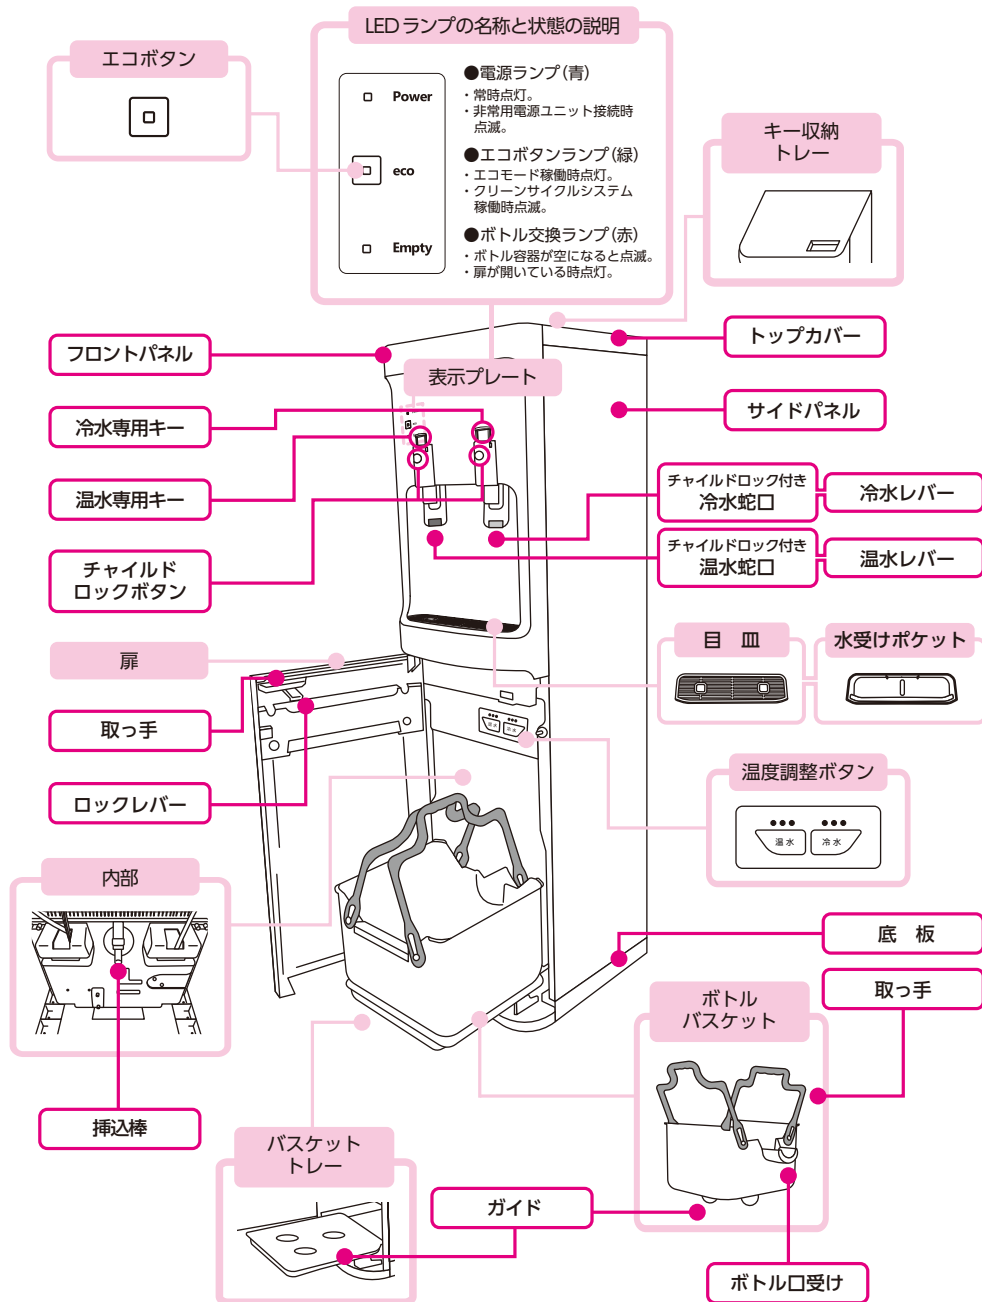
LEDランプの名称と状態の説明

エコボタン

Power

eco

Empty

●電源ランプ(青)
・常時点灯。
・非常用電源ユニット接続時点滅。

●エコボタンランプ(緑)
・エコモード稼働時点灯。
・クリーンサイクルシステム稼働時点滅。

●ボトル交換ランプ(赤)
・ボトル容器が空になると点滅。
・扉が開いている時点灯。

キー収納トレー

フロントパネル

トップカバー

表示プレート

サイドパネル

冷水専用キー

温水専用キー

チャイルドロック付き冷水蛇口

冷水レバー

チャイルドロック付き温水蛇口

温水レバー

チャイルドロックボタン

目 皿

水受けポケット

扉

取っ手

ロックレバー

温度調整ボタン

温水

冷水

内部

底 板

取っ手

ボトルバスケット

挿込棒

バスケットトレー

ガイド

ボトル口受け